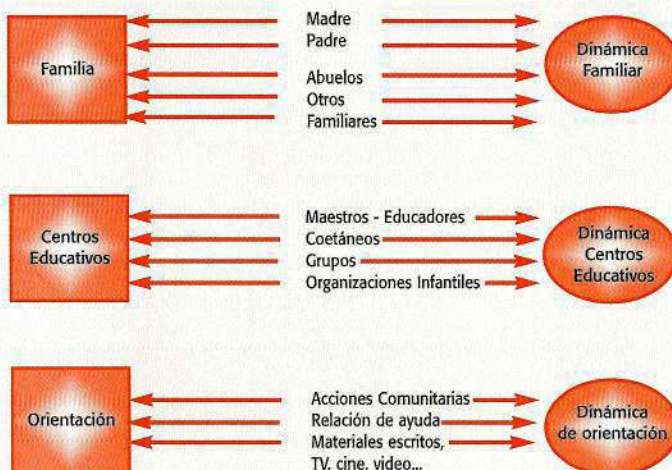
Familia

Madre
Padre
Abuelos
Otros
Familiares

Dinámica Familiar

Centros Educativos

Maestros - Educadores
Coetáneos
Grupos
Organizaciones Infantiles

Dinámica Centros Educativos

Orientación

Acciones Comunitarias
Relación de ayuda
Materiales escritos, TV, cine, video...

Dinámica de orientación